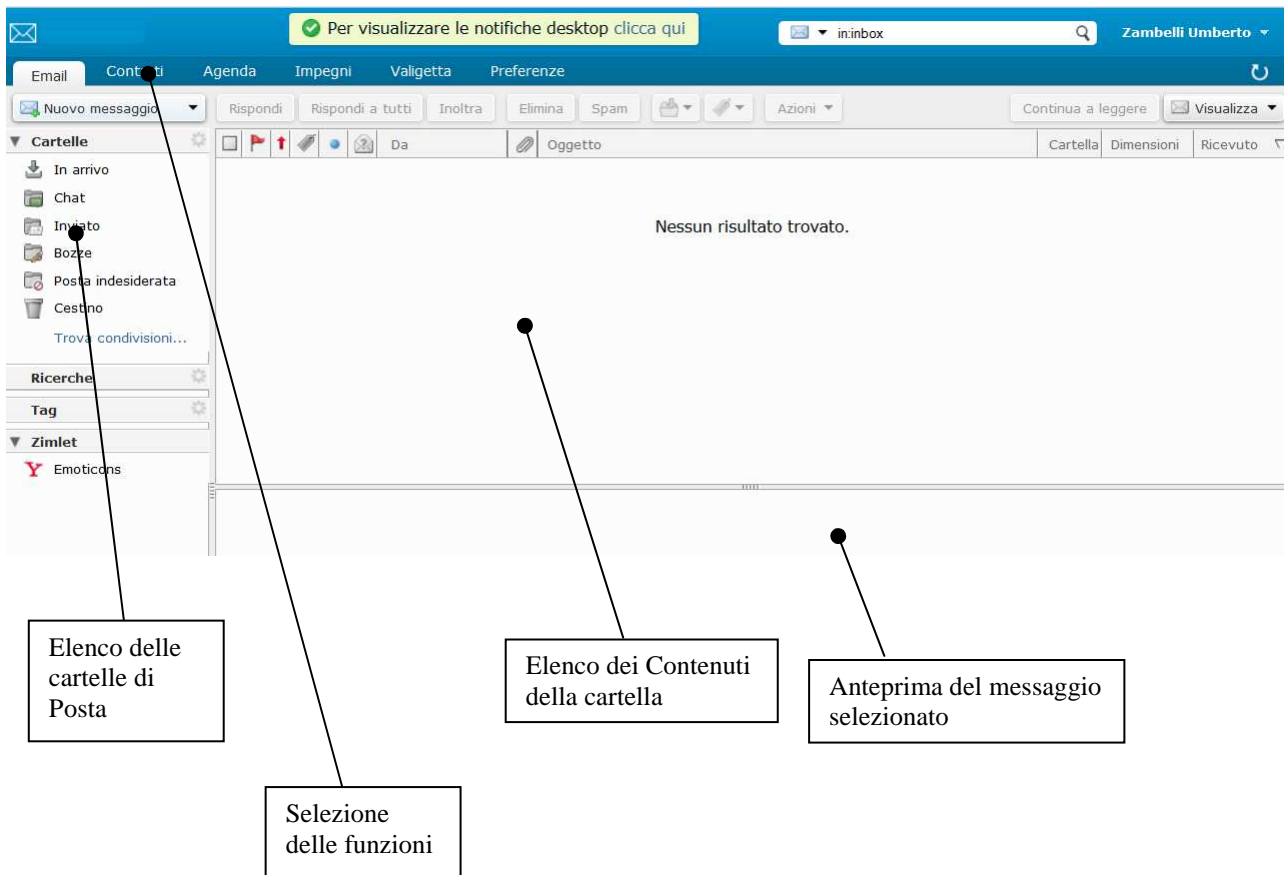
Per visualizzare le notifiche desktop clicca qui

in:inbox

Zambelli Umberto

Email | Contatti | Agenda | Impegni | Valigetta | Preferenze

Nuovo messaggio | Rispondi | Rispondi a tutti | Inoltra | Elimina | Spam | Azioni | Continua a leggere | Visualizza

Cartelle
In arrivo
Chat
Inviato
Bozze
Posta indesiderata
Cestino
Trova condivisioni...

Ricerche
Tag
Zimlet
Emoticons

Da | Oggetto | Cartella | Dimensioni | Ricevuto

Nessun risultato trovato.

Elenco delle cartelle di Posta

Elenco dei Contenuti della cartella

Anteprima del messaggio selezionato

Selezione delle funzioni